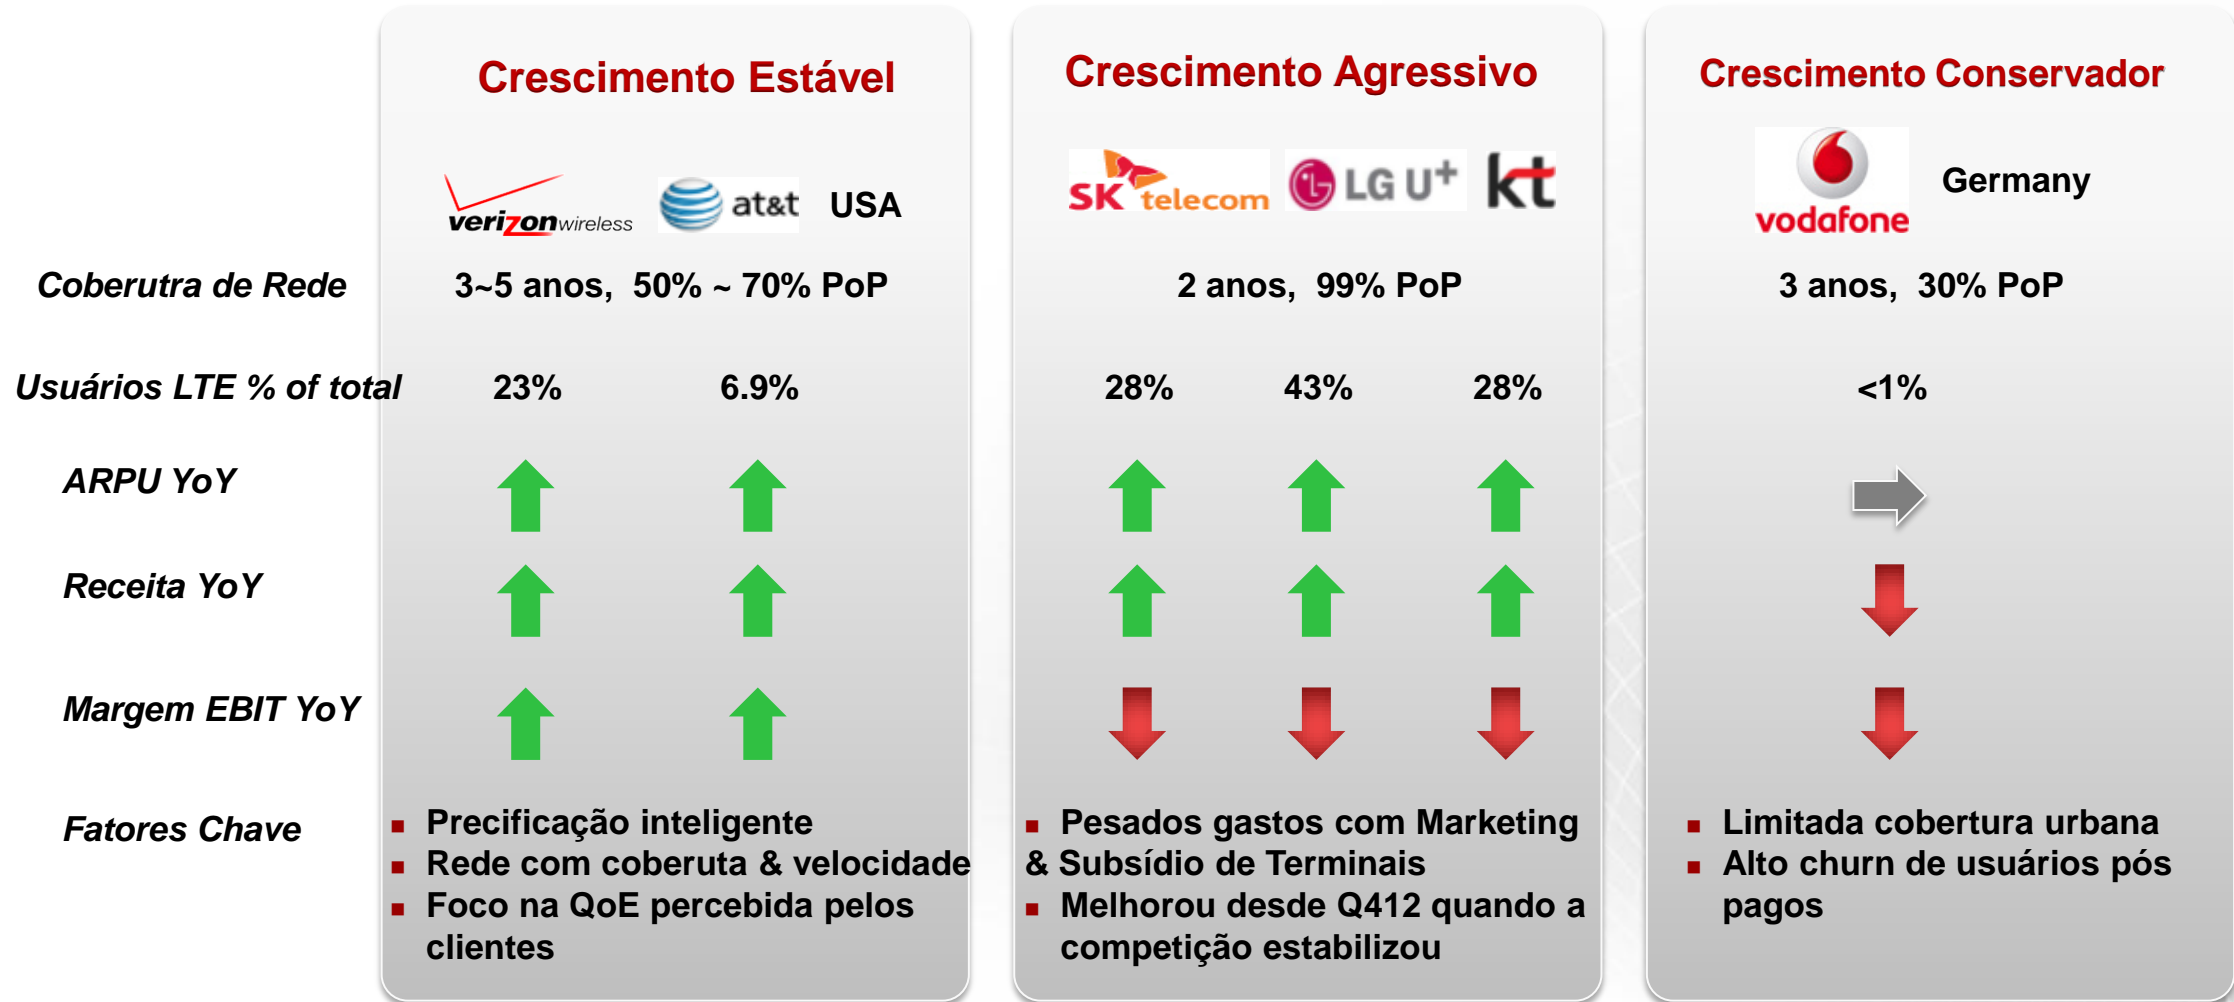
| | Crescimento Estável | | Crescimento Agressivo | | | Crescimento Conservador |
|---|---|---|---|---|---|---|
| | verizonwireless | at&t USA | SK telecom | LG U+ | kt | vodafone Germany |
| Coberutra de Rede | 3~5 anos, 50% ~ 70% PoP | | 2 anos, 99% PoP | | | 3 anos, 30% PoP |
| Usuários LTE % of total | 23% | 6.9% | 28% | 43% | 28% | <1% |
| ARPU YoY | | | | | | |
| Receita YoY | | | | | | |
| Margem EBIT YoY | | | | | | |

Fatores Chave

▪ Precificação inteligente
▪ Rede com coberuta & velocidade
▪ Foco na QoE percebida pelos clientes

▪ Pesados gastos com Marketing & Subsídio de Terminais
▪ Melhorou desde Q412 quando a competição estabilizou

▪ Limitada cobertura urbana
▪ Alto churn de usuários pós pagos